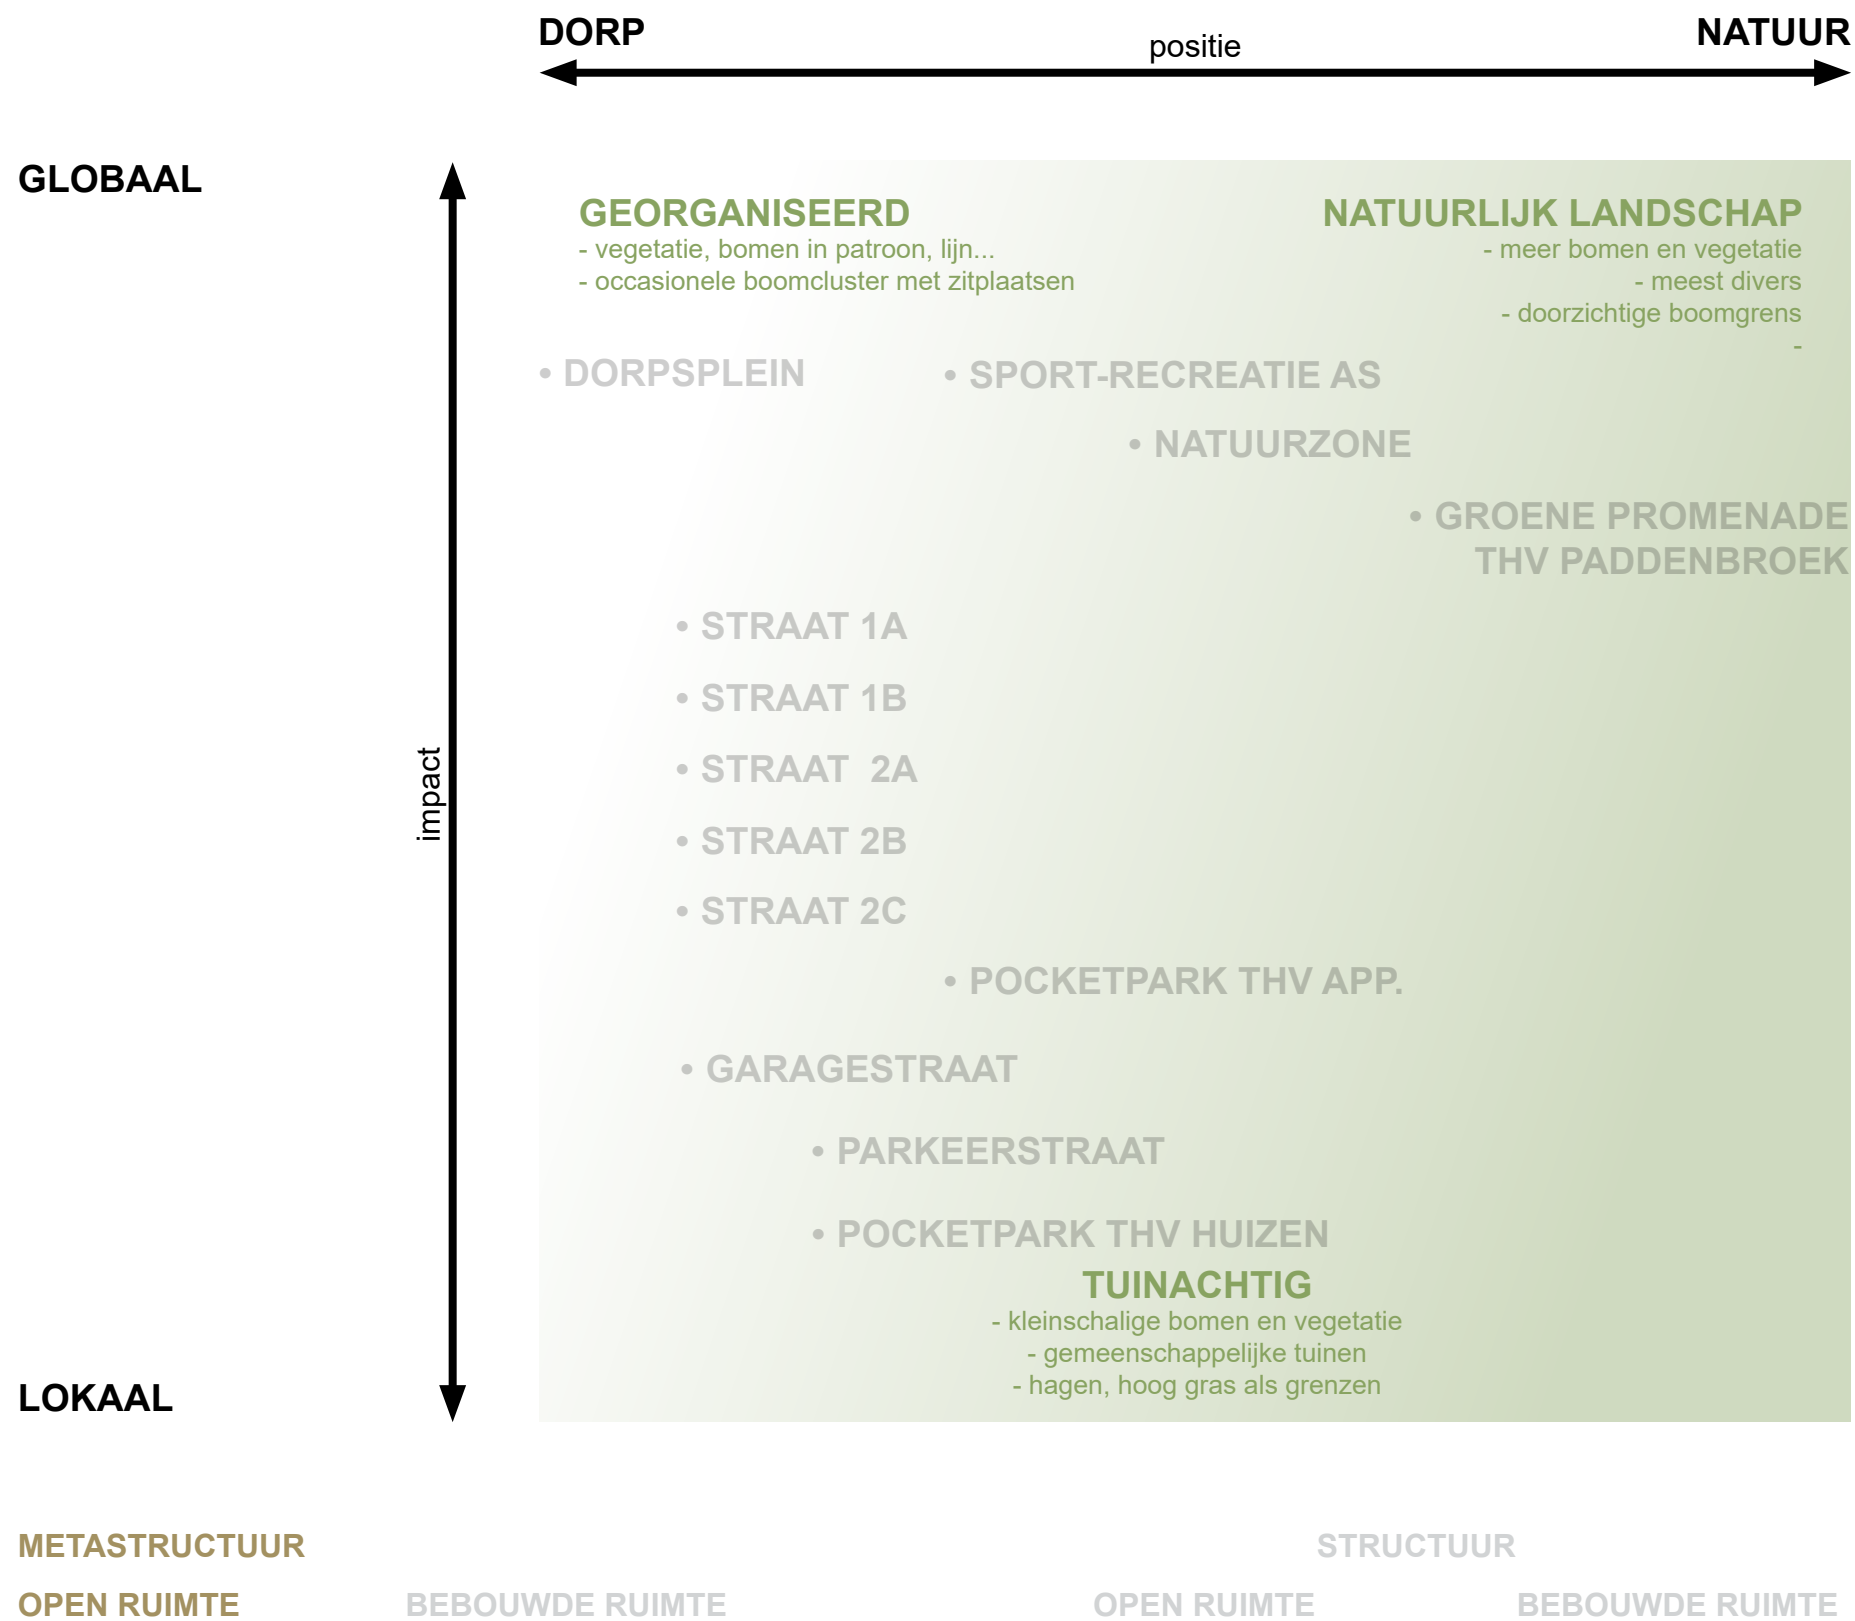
DORP

positie

NATUUR

GLOBAAL

impact

LOKAAL

GEORGANISEERD
- vegetatie, bomen in patroon, lijn...
- occasionele boomcluster met zitplaatsen

NATUURLIJK LANDSCHAP
- meer bomen en vegetatie
- meest divers
- doorzichtige boomgrens
-

• DORPSPLEIN

• SPORT-RECREATIE AS

• NATUURZONE

• GROENE PROMENADE THV PADDENBROEK

• STRAAT 1A

• STRAAT 1B

• STRAAT 2A

• STRAAT 2B

• STRAAT 2C

• POCKETPARK THV APP.

• GARAGESTRAAT

• PARKEERSTRAAT

• POCKETPARK THV HUIZEN

TUINACHTIG
- kleinschalige bomen en vegetatie
- gemeenschappelijke tuinen
- hagen, hoog gras als grenzen

METASTRUCTUUR

STRUCTUUR

OPEN RUIMTE

BEBOUWDE RUIMTE

OPEN RUIMTE

BEBOUWDE RUIMTE